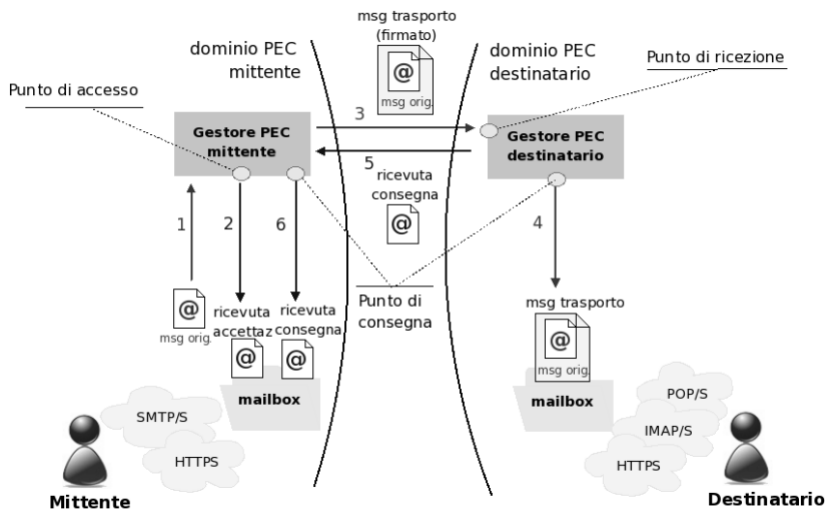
msg trasporto
(firmato)

dominio PEC
mittente

dominio PEC
destinatario

Punto di ricezione

Punto di accesso

@
msg orig.

3

Gestore PEC
mittente

Gestore PEC
destinatario

5

ricevuta
consegna

@

1

2

6

4

Punto di
consegna

msg trasporto

@
msg orig.

ricevuta
accettaz

ricevuta
consegna

@
msg orig.

@

@

mailbox

mailbox

SMTP/S

HTTPS

POP/S

IMAP/S

HTTPS

Mittente

Destinatario